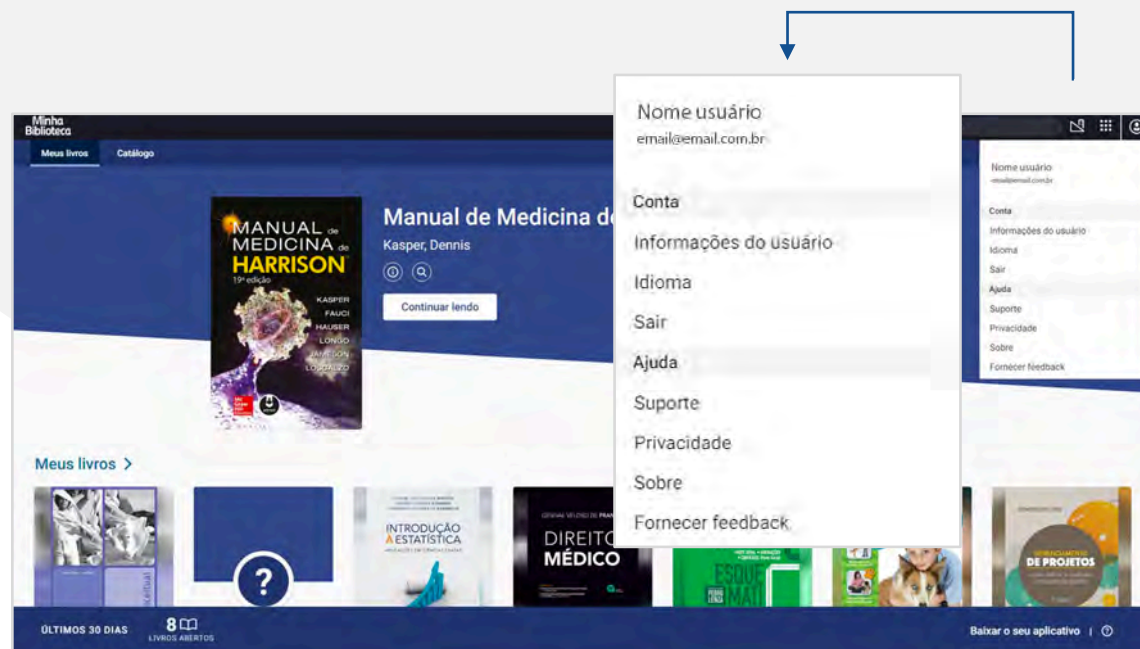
Minha Biblioteca

Meus livros
Catálogo

MANUAL de MEDICINA de HARRISON
19ª edição
KASPER
FAUCI
HAUSER
LONGO
JAMESON
LOSCALZO

Manual de Medicina de
Kasper, Dennis

Continuar lendo

Nome usuário
email@email.com.br

Conta
Informações do usuário
Idioma
Sair
Ajuda
Suporte
Privacidade
Sobre
Fornecer feedback

Nome usuário
email@email.com.br
Conta
Informações do usuário
Idioma
Sair
Ajuda
Suporte
Privacidade
Sobre
Fornecer feedback

Meus livros >

INTRODUÇÃO À ESTATÍSTICA

DIREITO MÉDICO

DE PROJETOS

ÚLTIMOS 30 DIAS
8
LIVROS ABERTOS

Baixar o seu aplicativo